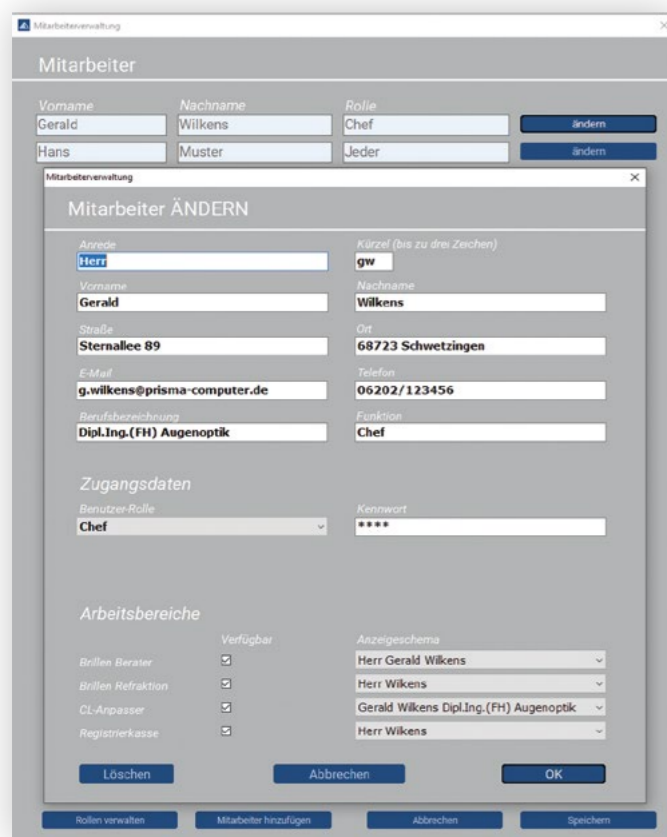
Mitarbeiterverwaltung

Mitarbeiter

Vorname
Nachname
Rolle

Gerald
Wilkens
Chef
ändern

Hans
Muster
Jeder
ändern

Mitarbeiterverwaltung

Mitarbeiter ÄNDERN

Anrede
Herr

Kürzel (bis zu drei Zeichen)
gw

Vorname
Gerald

Nachname
Wilkens

Straße
Sternallee 89

Ort
68723 Schwetzingen

E-Mail
g.wilkens@prisma-computer.de

Telefon
06202/123456

Berufsbezeichnung
Dipl.Ing.(FH) Augenoptik

Funktion
Chef

Zugangsdaten

Benutzer-Rolle
Chef

Kennwort
****

Arbeitsbereiche

Verfügbar
Anzeigeschema

| | | |
|---|---|---|
| Brillen Berater | ☑ | Herr Gerald Wilkens |
| Brillen Refraktion | ☑ | Herr Wilkens |
| CL-Anpasser | ☑ | Gerald Wilkens Dipl.Ing.(FH) Augenoptik |
| Registrierkasse | ☑ | Herr Wilkens |

Löschen
Abbrechen
OK

Rollen verwalten
Mitarbeiter hinzufügen
Abbrechen
Speichern